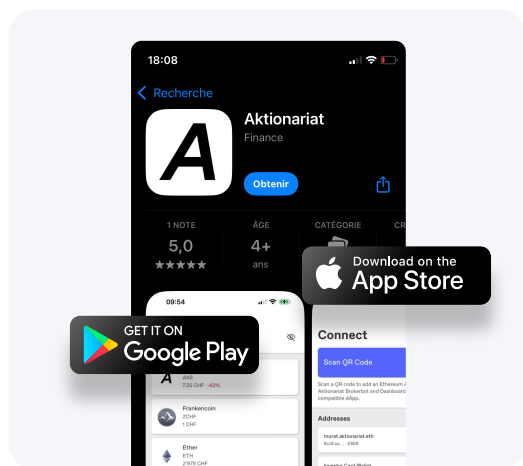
18:08

Recherche

Aktionariat
Finance

Obtenir

1 NOTE
5,0
★★★★★

ÂGE
4+
ans

CATÉGORIE

CR

Download on the
App Store

GET IT ON
Google Play

09:54

AKS
7.20 CHF -42%

Frankencoin
ZCHF
1 CHF

Ether
ETH
2'976 CHF

Connect

Scan QR Code

Scan a QR code to add an Ethereum A Aktionariat Brokerbot and Dashboard compatible dApp.

Addresses

murat.aktionariat.eth
0xdCeo....5169